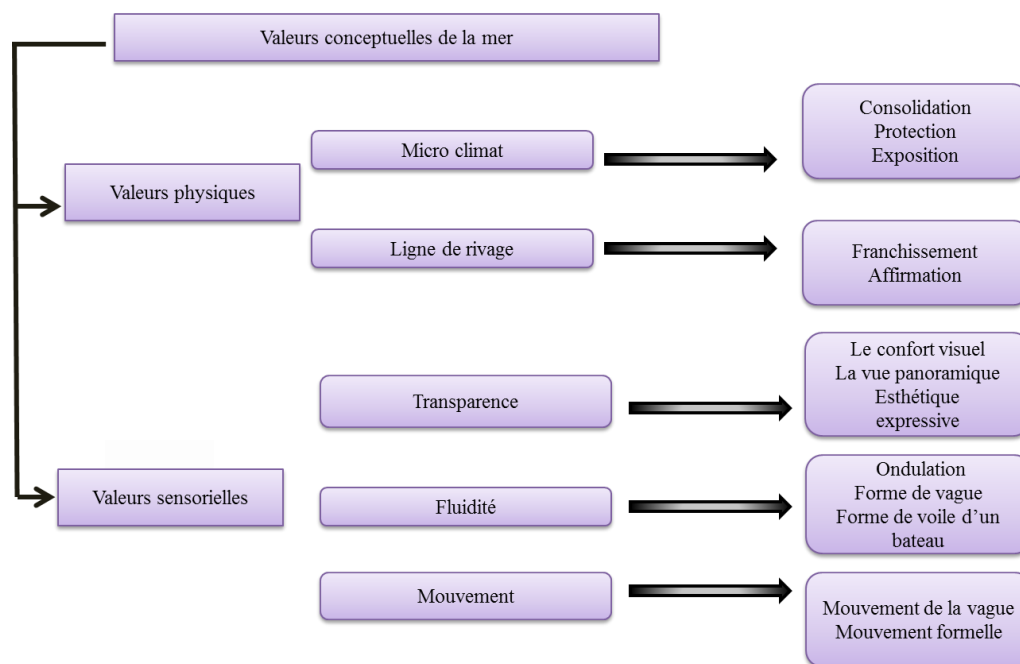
Valeurs conceptuelles de la mer

Valeurs physiques

Micro climat

Consolidation
Protection
Exposition

Ligne de rivage

Franchissement
Affirmation

Valeurs sensorielles

Transparence

Le confort visuel
La vue panoramique
Esthétique expressive

Fluidité

Ondulation
Forme de vague
Forme de voile d'un bateau

Mouvement

Mouvement de la vague
Mouvement formelle